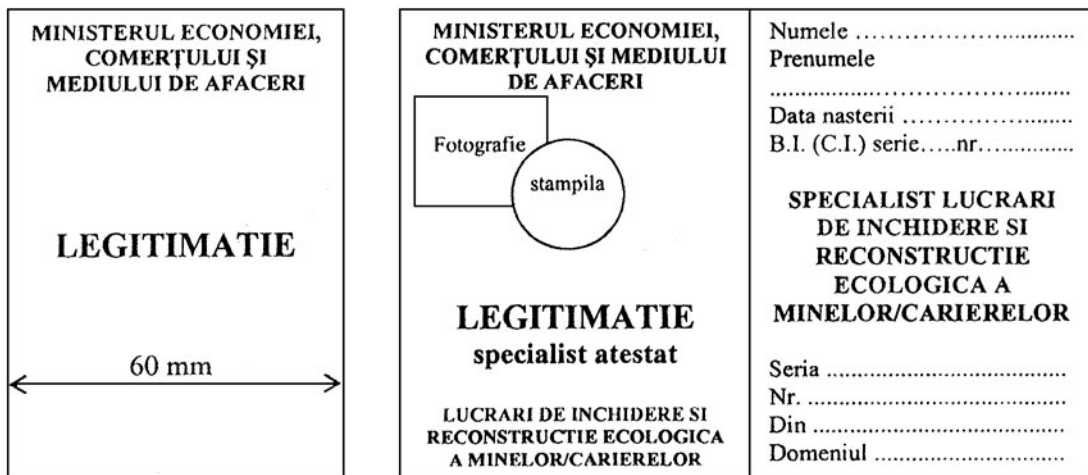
MINISTERUL ECONOMIEI, COMERŢULUI ŞI MEDIULUI DE AFACERI

LEGITIMATIE

60 mm

MINISTERUL ECONOMIEI, COMERŢULUI ŞI MEDIULUI DE AFACERI

Fotografie

stampila

LEGITIMATIE
specialist atestat

LUCRARI DE INCHIDERE SI RECONSTRUCTIE ECOLOGICA A MINELOR/CARIERELOR

Numele ............................
Prenumele
......................................
Data nasterii .....................
B.I. (C.I.) serie.....nr...............

SPECIALIST LUCRARI DE INCHIDERE SI RECONSTRUCTIE ECOLOGICA A MINELOR/CARIERELOR

Seria ....................................
Nr. .......................................
Din .......................................
Domeniul ..............................